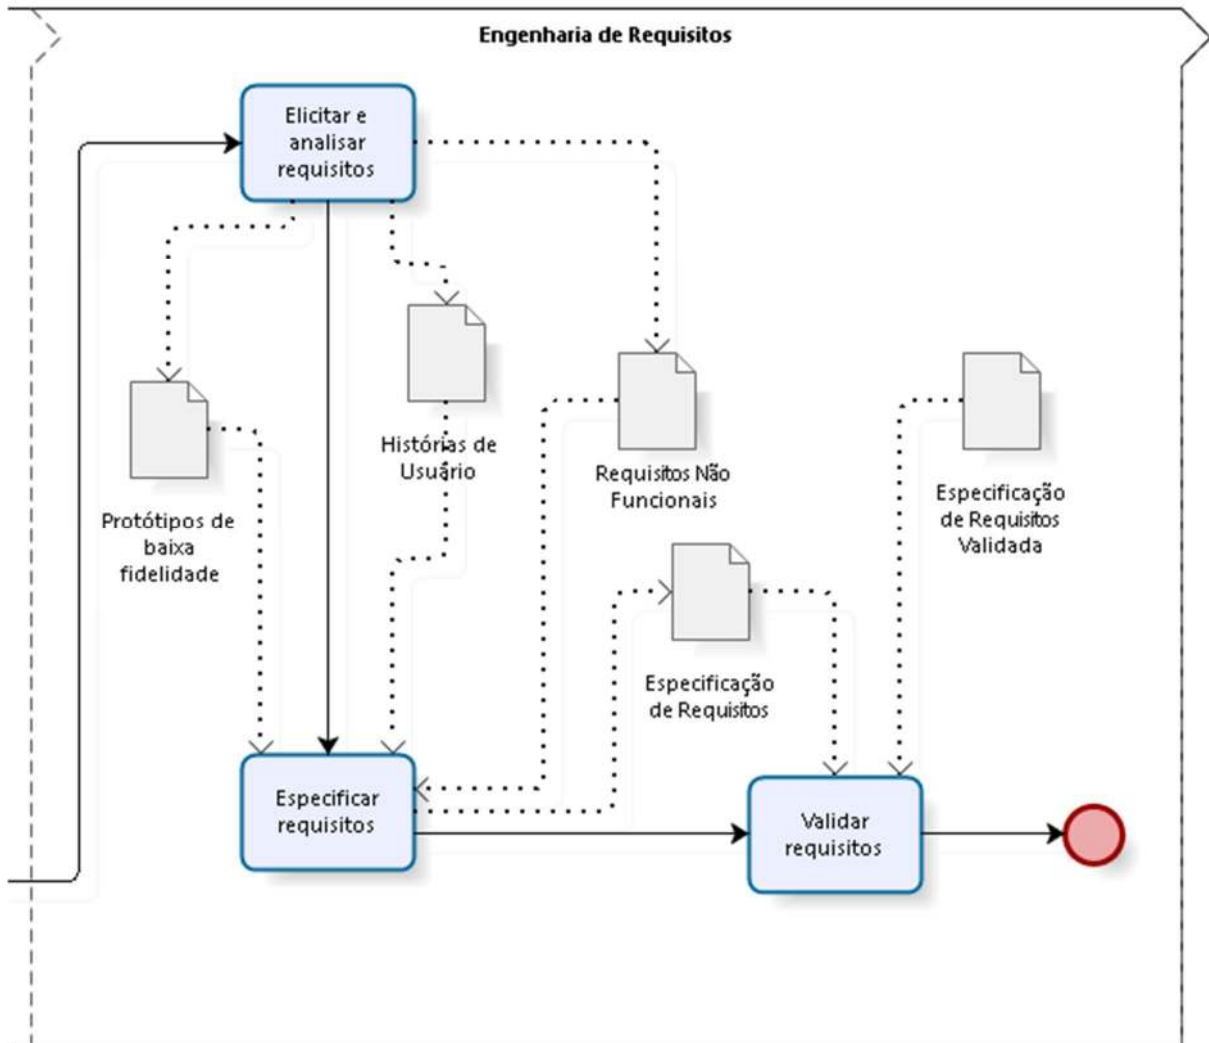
Engenharia de Requisitos

Elicitar e analisar requisitos

Histórias de Usuário

Requisitos Não Funcionais

Protótipos de baixa fidelidade

Especificação de Requisitos Validada

Especificação de Requisitos

Especificar requisitos

Validar requisitos